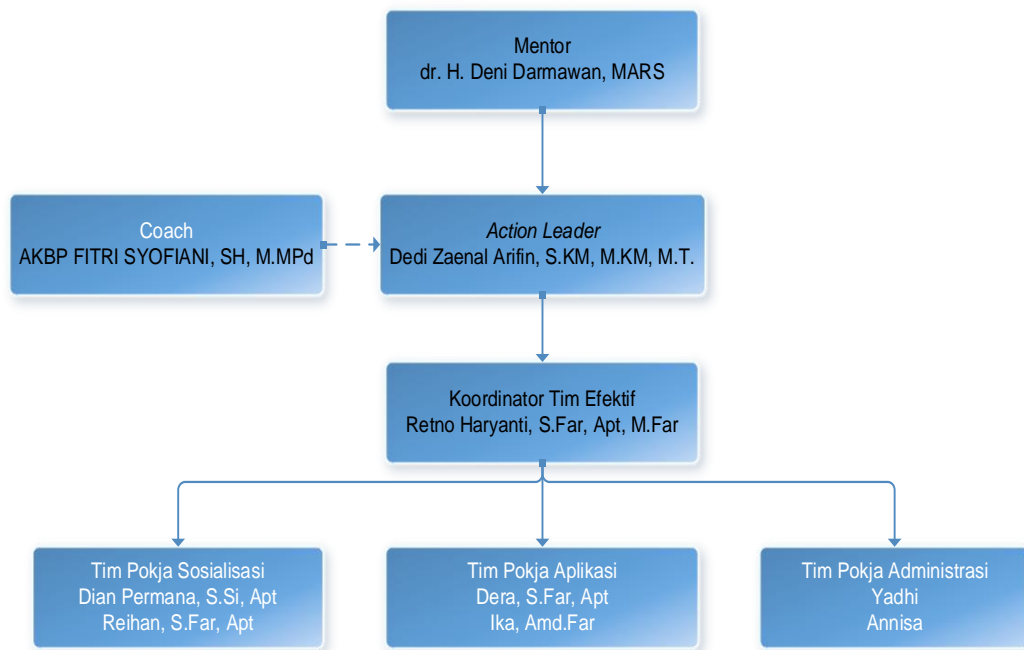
Mentor
dr. H. Deni Darmawan, MARS

Coach
AKBP FITRI SYOFIANI, SH, M.MPd

Action Leader
Dedi Zaenal Arifin, S.KM, M.KM, M.T.

Koordinator Tim Efektif
Retno Haryanti, S.Far, Apt, M.Far

Tim Pokja Sosialisasi
Dian Permana, S.Si, Apt
Reihan, S.Far, Apt

Tim Pokja Aplikasi
Dera, S.Far, Apt
Ika, Amd.Far

Tim Pokja Administrasi
Yadhi
Annisa